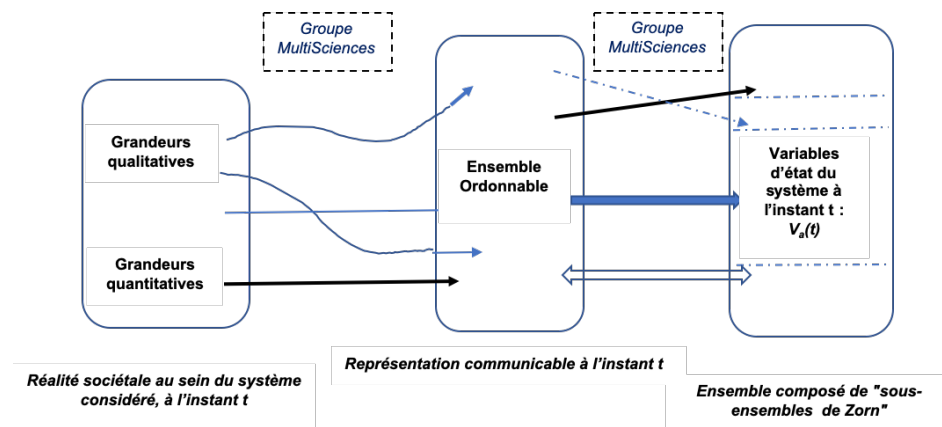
Groupe MultiSciences

Groupe MultiSciences

Grandeurs qualitatives

Grandeurs quantitatives

Ensemble Ordonnable

Variables d'état du système à l'instant t : $V_a(t)$

Représentation communicable à l'instant t

Réalité sociétale au sein du système considéré, à l'instant t

Ensemble composé de "sous-ensembles de Zorn"